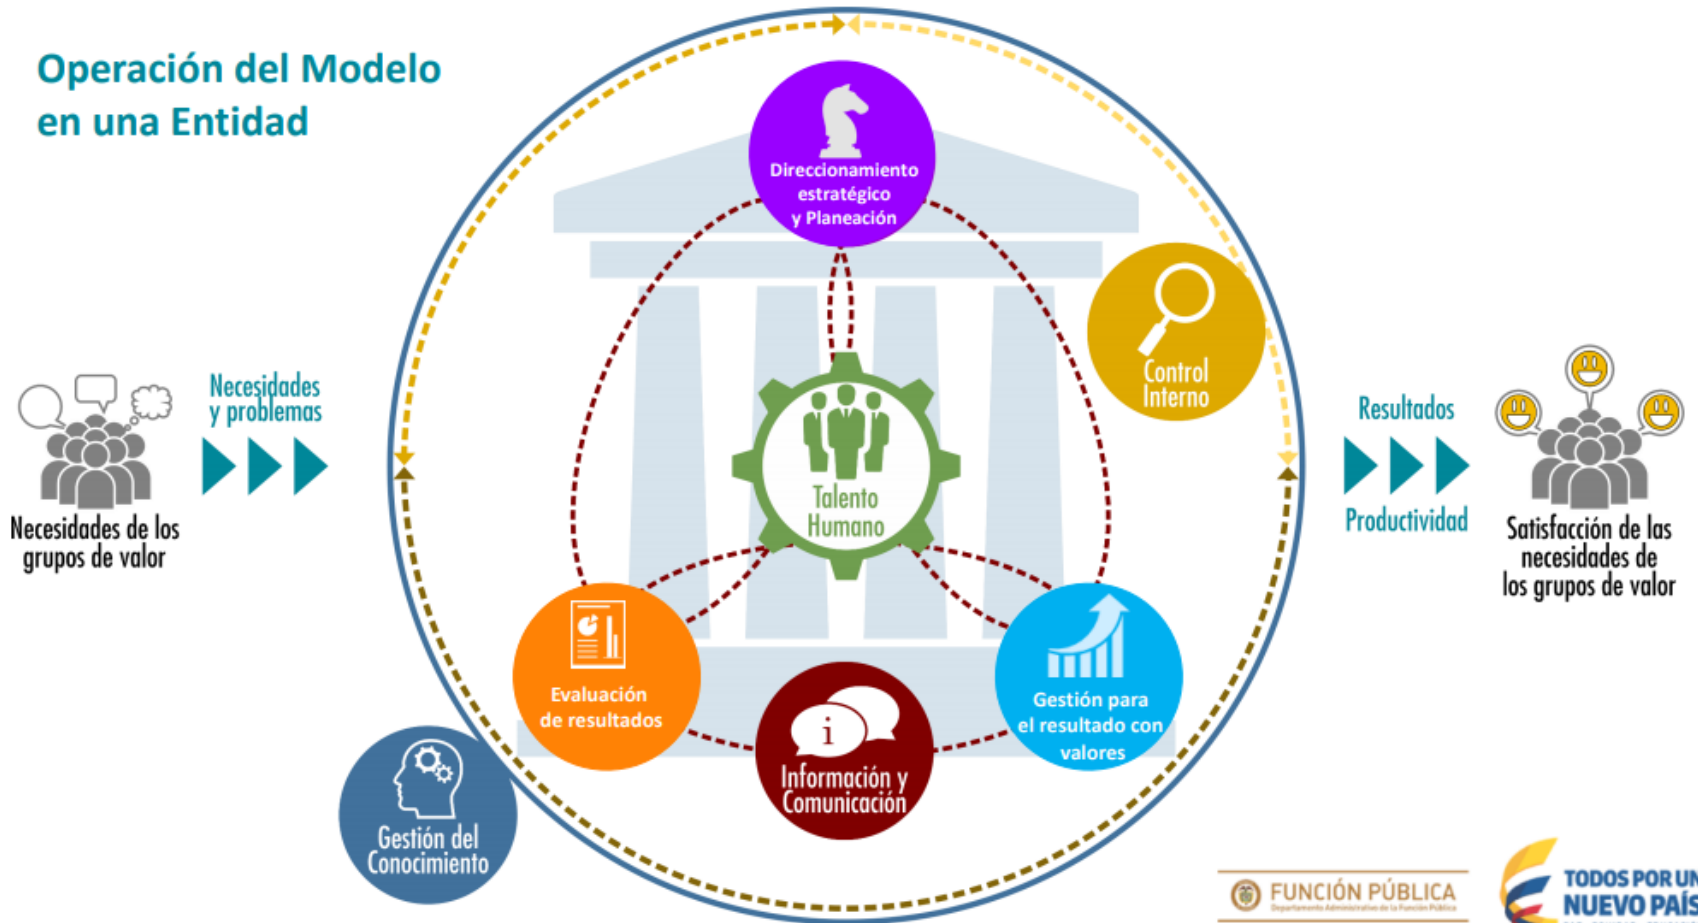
Operación del Modelo en una Entidad

Necesidades y problemas

Necesidades de los grupos de valor

Direccionamiento estratégico y Planeación

Control Interno

Talento Humano

Evaluación de resultados

Información y Comunicación

Gestión para el resultado con valores

Gestión del Conocimiento

Resultados

Productividad

Satisfacción de las necesidades de los grupos de valor

FUNCIÓN PÚBLICA
Departamento Administrativo de la Función Pública

TODOS POR UN NUEVO PAÍS